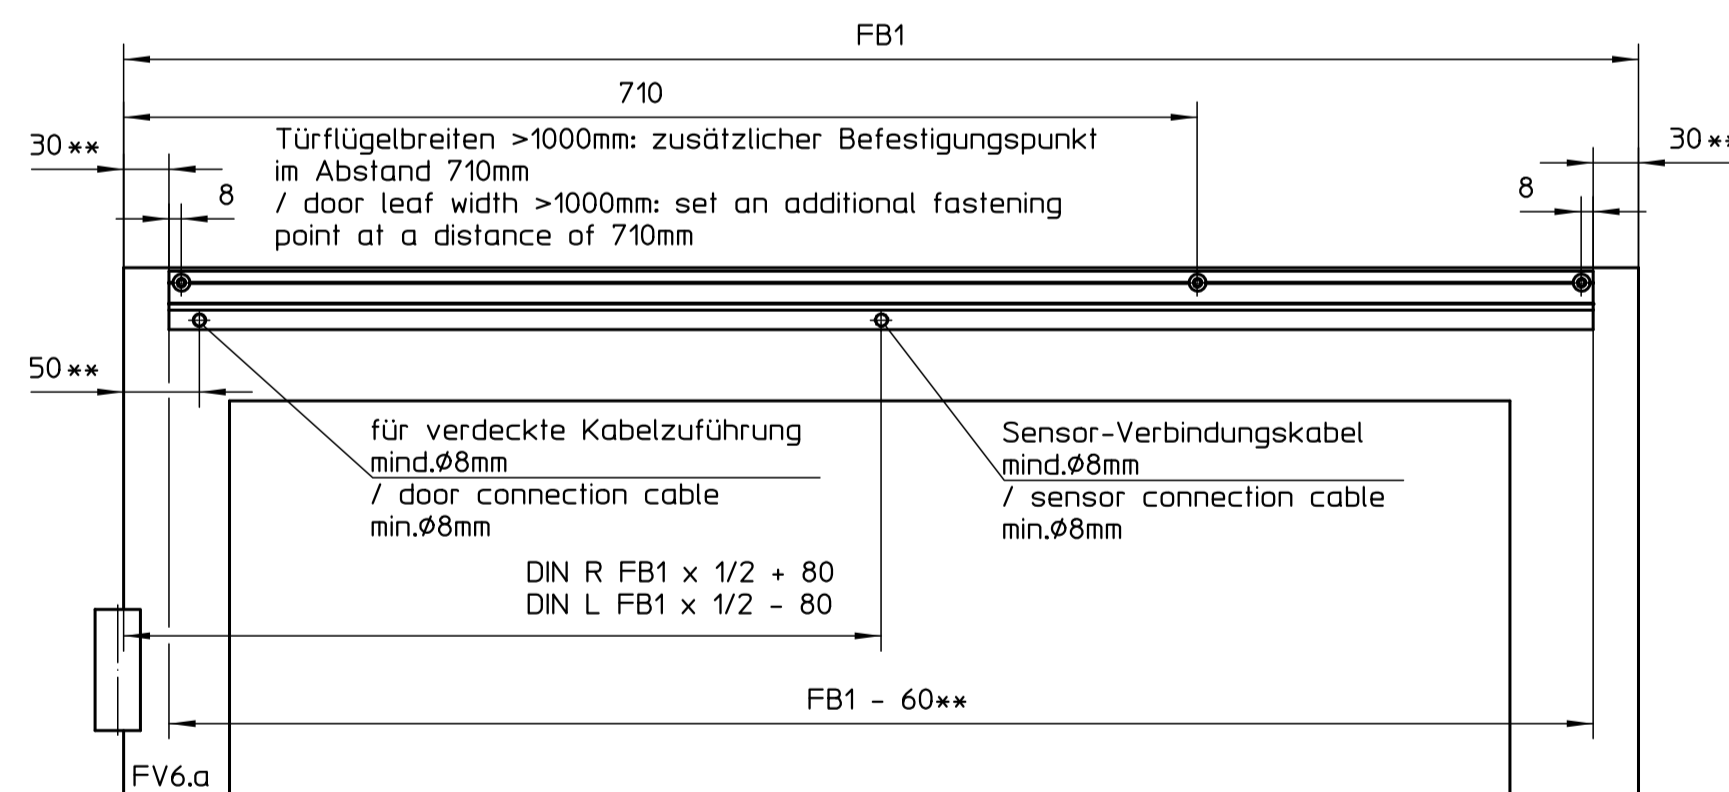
FB1

710

30**

Türflügelbreiten >1000mm: zusätzlicher Befestigungspunkt im Abstand 710mm
/ door leaf width >1000mm: set an additional fastening point at a distance of 710mm

30**

8

8

50**

für verdeckte Kabelzuführung mind.Ø8mm
/ door connection cable min.Ø8mm

Sensor-Verbindungskabel mind.Ø8mm
/ sensor connection cable min.Ø8mm

DIN R FB1 x 1/2 + 80
DIN L FB1 x 1/2 - 80

FB1 - 60**

FV6.a